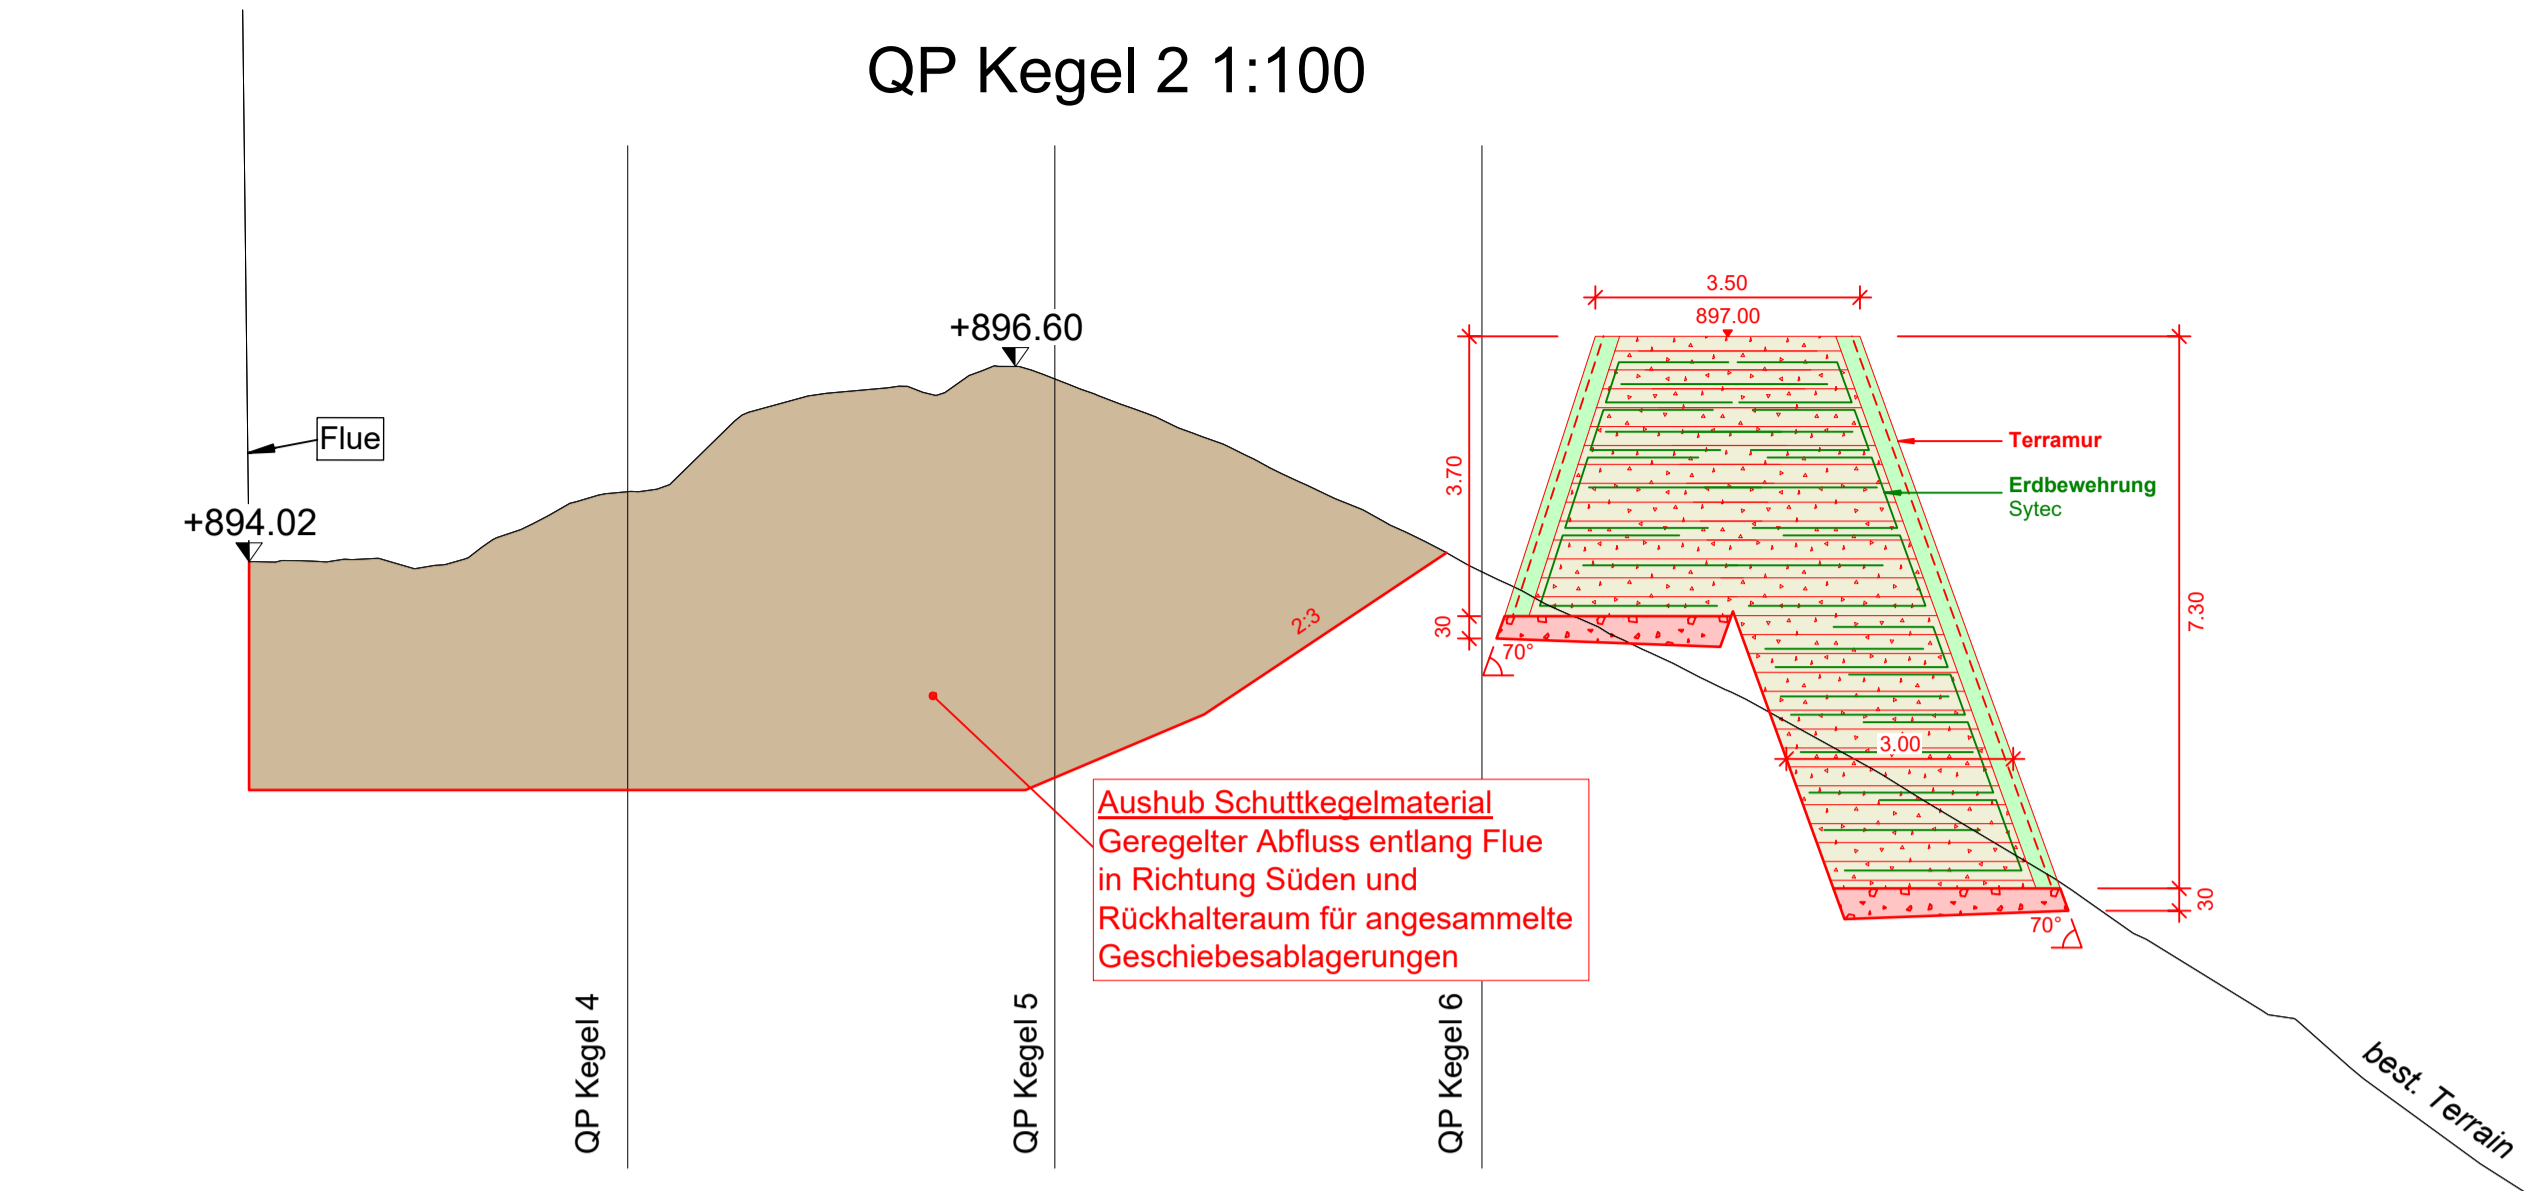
QP Kegel 2 1:100

Flue

+894.02

+896.60

3.50

897.00

3.70

30

70°

2:3

Terramur

Erdbewehrung
Sytec

7.30

3.00

30

70°

Aushub Schuttkegelmaterial
Geregelter Abfluss entlang Flue in Richtung Süden und Rückhalteraum für angesammelte Geschiebesablagerungen

QP Kegel 4

QP Kegel 5

QP Kegel 6

best. Terrain